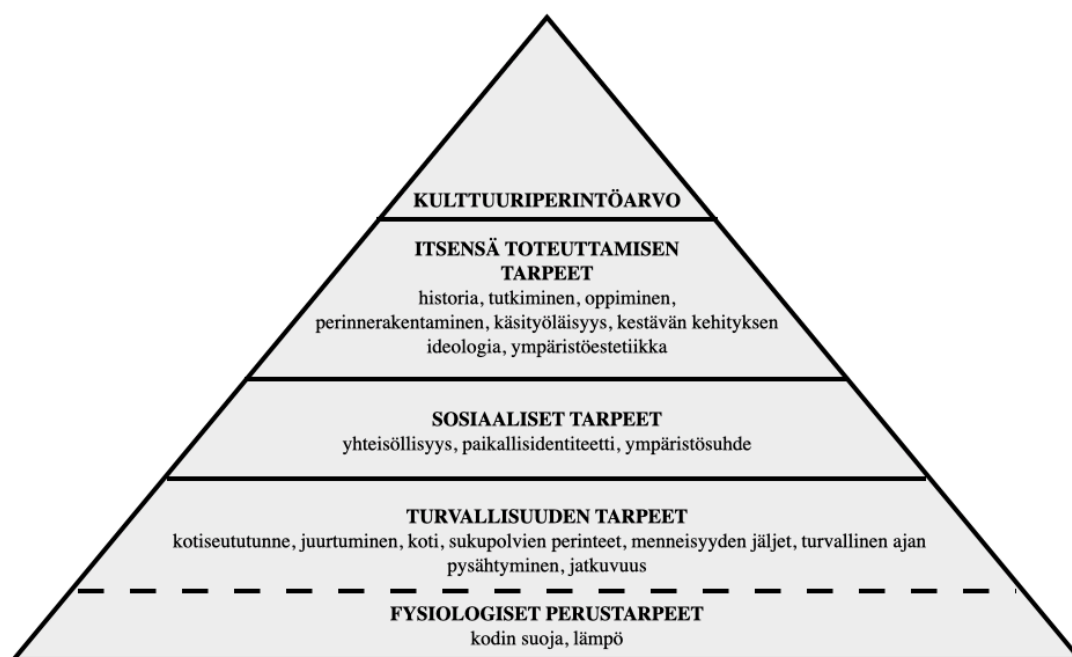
KULTTUURIPERINTÖARVO

ITSENSÄ TOTEUTTAMISEN TARPEET
historia, tutkiminen, oppiminen, perinnerakentaminen, käsityöläisyys, kestävän kehityksen ideologia, ympäristöestetiikka

SOSIAALISET TARPEET
yhteisöllisyys, paikallisidentiteetti, ympäristösuhde

TURVALLISUUDEN TARPEET
kotiseututunne, juurtuminen, koti, sukupolvien perinteet, menneisyyden jäljet, turvallinen ajan pysähtyminen, jatkuvuus

FYSIOLOGISET PERUSTARPEET
kodin suoja, lämpö